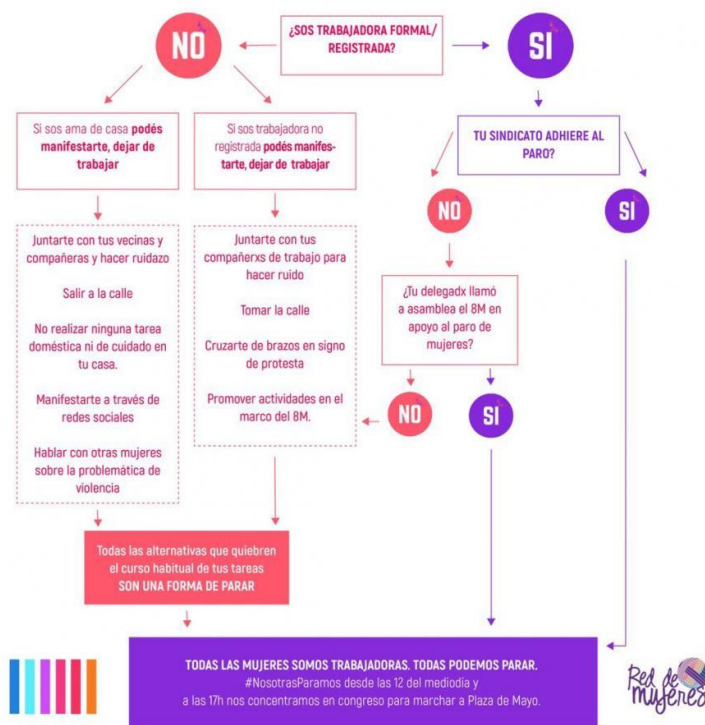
¿SOS TRABAJADORA FORMAL/ REGISTRADA?

NO

SI

Si sos ama de casa **podés manifestarte, dejar de trabajar**

Si sos trabajadora no registrada **podés manifestarte, dejar de trabajar**

TU SINDICATO ADHIERE AL PARO?

NO

SI

Juntarte con tus vecinas y compañeras y hacer ruidazo

Salir a la calle

No realizar ninguna tarea doméstica ni de cuidado en tu casa.

Manifestarte a través de redes sociales

Hablar con otras mujeres sobre la problemática de violencia

Juntarte con tus compañerxs de trabajo para hacer ruido

Tomar la calle

Cruzarte de brazos en signo de protesta

Promover actividades en el marco del 8M.

¿Tu delegadx llamó a asamblea el 8M en apoyo al paro de mujeres?

NO

SI

Todas las alternativas que quiebren el curso habitual de tus tareas SON UNA FORMA DE PARAR

TODAS LAS MUJERES SOMOS TRABAJADORAS. TODAS PODEMOS PARAR.
#NosotrasParamos desde las 12 del mediodía y a las 17h nos concentramos en congreso para marchar a Plaza de Mayo.

Red de mujeres